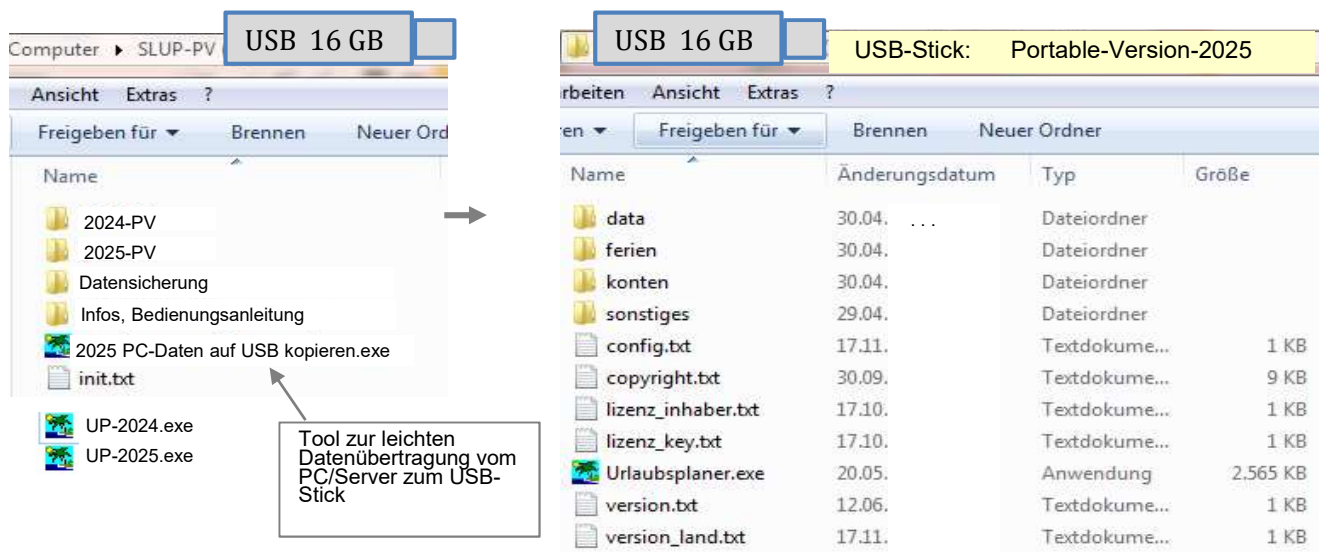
Computer ▸ SLUP-PV

USB 16 GB

Ansicht Extras ?

Freigeben für ▾ Brennen Neuer Ord

Name

2024-PV
2025-PV
Datensicherung
Infos, Bedienungsanleitung
2025 PC-Daten auf USB kopieren.exe
init.txt

UP-2024.exe
UP-2025.exe

Tool zur leichten Datenübertragung vom PC/Server zum USB-Stick

USB 16 GB

USB-Stick: Portable-Version-2025

rbeiten Ansicht Extras ?

en ▾ Freigeben für ▾ Brennen Neuer Ordner

| Name | Änderungsdatum | Typ | Größe |
|---|---|---|---|
| data | 30.04. ... | Dateiordner | |
| ferien | 30.04. | Dateiordner | |
| konten | 30.04. | Dateiordner | |
| sonstiges | 29.04. | Dateiordner | |
| config.txt | 17.11. | Textdokume... | 1 KB |
| copyright.txt | 30.09. | Textdokume... | 9 KB |
| lizenz_inhaber.txt | 17.10. | Textdokume... | 1 KB |
| lizenz_key.txt | 17.10. | Textdokume... | 1 KB |
| Urlaubsplaner.exe | 20.05. | Anwendung | 2.565 KB |
| version.txt | 12.06. | Textdokume... | 1 KB |
| version_land.txt | 17.11. | Textdokume... | 1 KB |